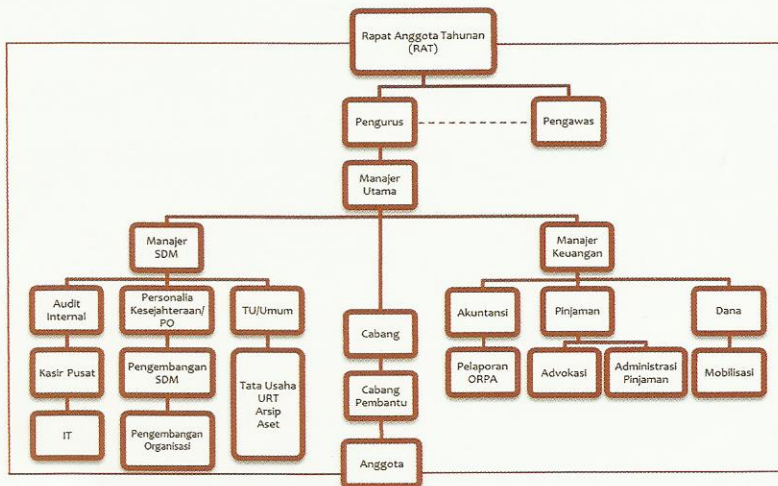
Rapat Anggota Tahunan (RAT)

Pengurus

Pengawas

Manajer Utama

Manajer SDM

Manajer Keuangan

Audit Internal

Personalia Kesejahteraan/ PO

TU/Umum

Cabang

Akuntansi

Pinjaman

Dana

Kasir Pusat

Pengembangan SDM

Tata Usaha URT Arsip Aset

Cabang Pembantu

Pelaporan ORPA

Advokasi

Administrasi Pinjaman

Mobilisasi

IT

Pengembangan Organisasi

Anggota